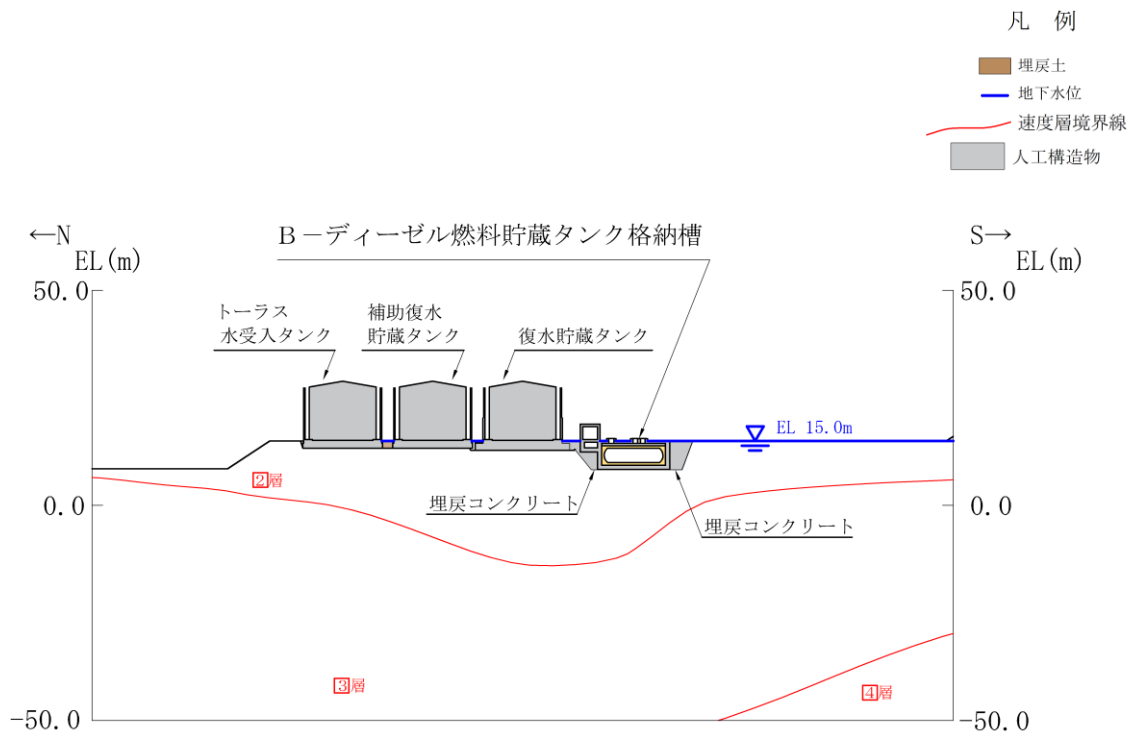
凡　例

埋戻土
地下水位
速度層境界線
人工構造物

←N
EL(m)

B－ディーゼル燃料貯蔵タンク格納槽

S→
EL(m)

50.0
50.0

トーラス
水受入タンク

補助復水
貯蔵タンク

復水貯蔵タンク

EL 15.0m

2層

0.0
0.0

埋戻コンクリート

埋戻コンクリート

3層

4層

-50.0
-50.0